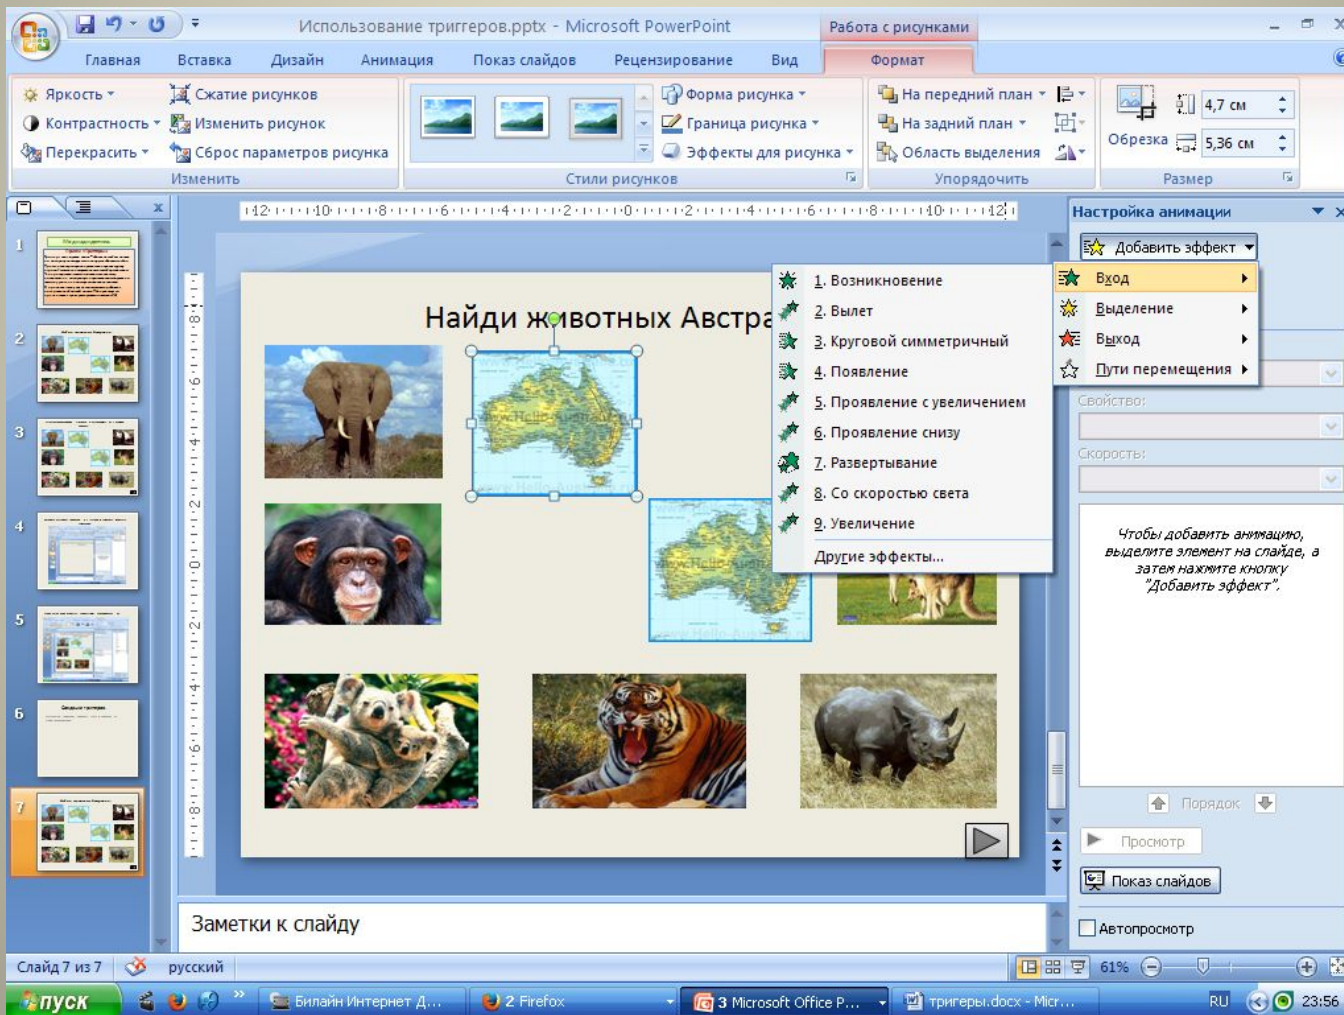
Использование триггеров.pptx - Microsoft PowerPoint

Работа с рисунками

Главная Вставка Дизайн Анимация Показ слайдов Рецензирование Вид Формат

Яркость Контрастность Перекрасить Сжатие рисунков Изменить рисунок Сброс параметров рисунка

Изменить

Стили рисунков

Форма рисунка Граница рисунка Эффекты для рисунка

На передний план На задний план Область выделения

Упорядочить

Обрезка 4,7 см 5,36 см

Размер

Найди животных Австра

1. Возникновение
2. Вылет
3. Круговой симметричный
4. Появление
5. Проявление с увеличением
6. Проявление снизу
7. Развертывание
8. Со скоростью света
9. Увеличение
Другие эффекты...

Настройка анимации

Добавить эффект

Вход
Выделение
Выход
Пути перемещения

Свойство:

Скорость:

Чтобы добавить анимацию, выделите элемент на слайде, а затем нажмите кнопку "Добавить эффект".

Порядок

Просмотр

Показ слайдов

Автопросмотр

Заметки к слайду

Слайд 7 из 7 русский 61%

пуск Билайн Интернет Д... 2 Firefox 3 Microsoft Office P... тригеры.docx - Micr... RU 23:56